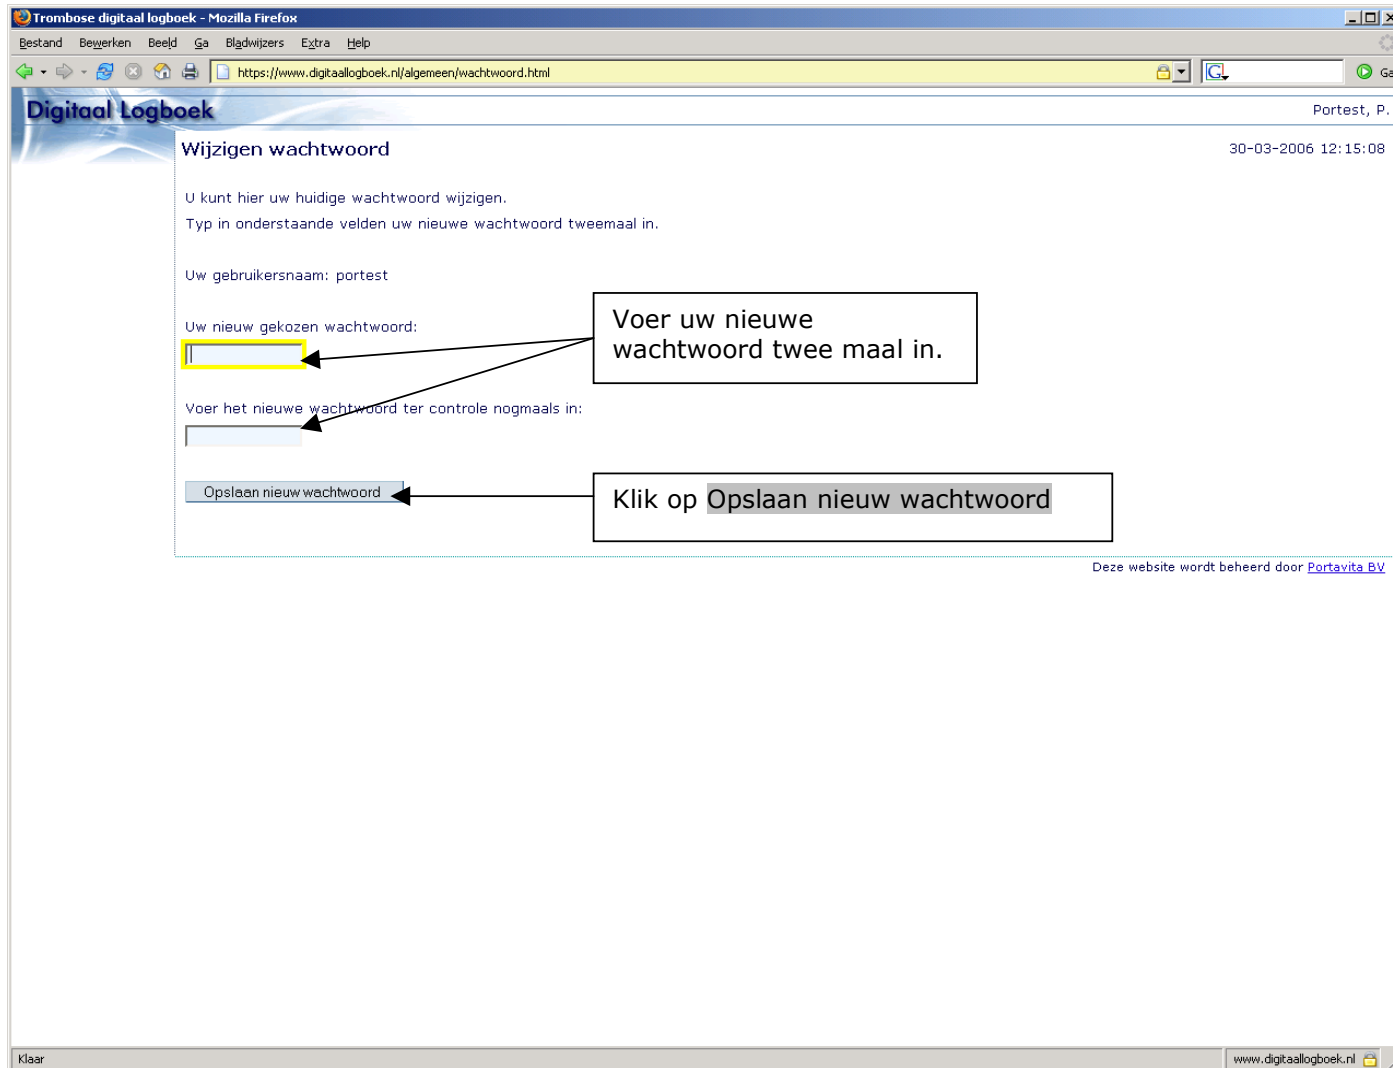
Trombose digitaal logboek - Mozilla Firefox

Bestand Bewerken Beeld Ga Bladwijzers Extra Help

https://www.digitaallogboek.nl/algemeen/wachtwoord.html

Ga

Digitaal Logboek

Portest, P.

Wijzigen wachtwoord

30-03-2006 12:15:08

U kunt hier uw huidige wachtwoord wijzigen.
Typ in onderstaande velden uw nieuwe wachtwoord tweemaal in.

Uw gebruikersnaam: portest

Uw nieuw gekozen wachtwoord:

Voer uw nieuwe wachtwoord twee maal in.

Voer het nieuwe wachtwoord ter controle nogmaals in:

Opslaan nieuw wachtwoord

Klik op Opslaan nieuw wachtwoord

Deze website wordt beheerd door Portavita BV

Klaar

www.digitaallogboek.nl